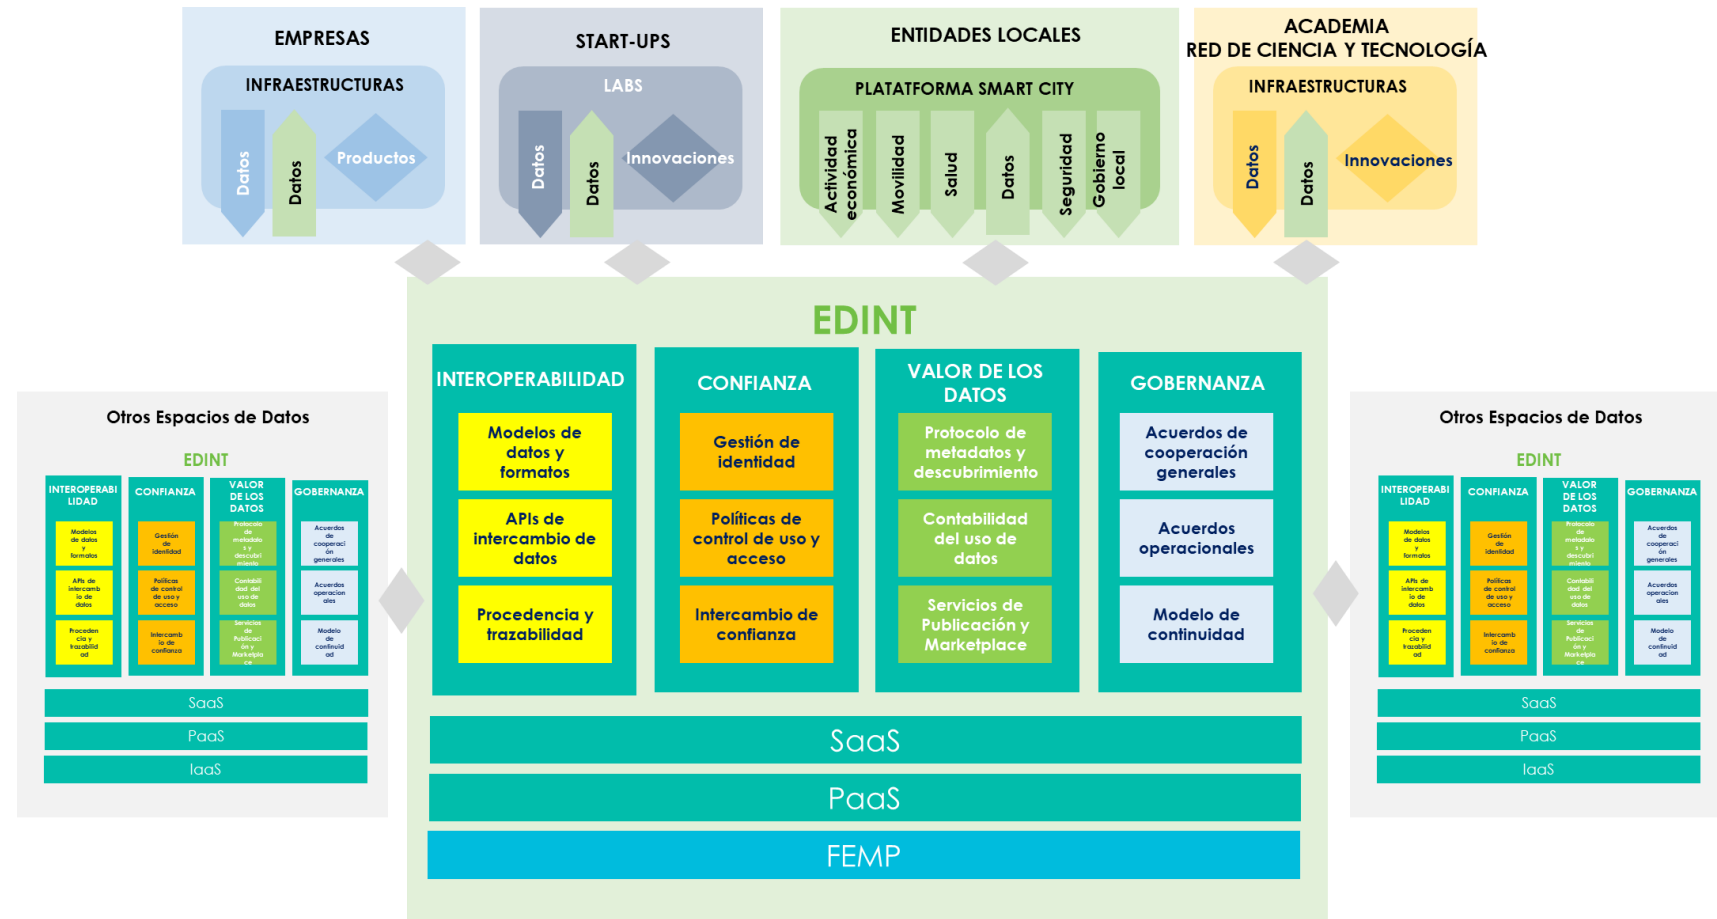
EMPRESAS
INFRAESTRUCTURAS
Datos
Datos
Productos

START-UPS
LABS
Datos
Datos
Innovaciones

ENTIDADES LOCALES
PLATAFORMA SMART CITY
Actividad económica
Movilidad
Salud
Datos
Seguridad
Gobierno local

ACADEMIA
RED DE CIENCIA Y TECNOLOGÍA
INFRAESTRUCTURAS
Datos
Datos
Innovaciones

Otros Espacios de Datos
EDINT
INTEROPERABILIDAD
Modelos de datos y formatos
APIs de intercambio de datos
Procedencia y trazabilidad
CONFIANZA
Gestión de identidad
Políticas de control de uso y acceso
Intercambio de confianza
VALOR DE LOS DATOS
Protocolo de metadatos y descubrimiento
Contabilidad del uso de datos
Servicios de Publicación y Marketplace
GOBERNANZA
Acuerdos de cooperación generales
Acuerdos operacionales
Modelo de continuidad
SaaS
PaaS
IaaS

EDINT
INTEROPERABILIDAD
Modelos de datos y formatos
APIs de intercambio de datos
Procedencia y trazabilidad
CONFIANZA
Gestión de identidad
Políticas de control de uso y acceso
Intercambio de confianza
VALOR DE LOS DATOS
Protocolo de metadatos y descubrimiento
Contabilidad del uso de datos
Servicios de Publicación y Marketplace
GOBERNANZA
Acuerdos de cooperación generales
Acuerdos operacionales
Modelo de continuidad
SaaS
PaaS
FEMP

Otros Espacios de Datos
EDINT
INTEROPERABILIDAD
Modelos de datos y formatos
APIs de intercambio de datos
Procedencia y trazabilidad
CONFIANZA
Gestión de identidad
Políticas de control de uso y acceso
Intercambio de confianza
VALOR DE LOS DATOS
Protocolo de metadatos y descubrimiento
Contabilidad del uso de datos
Servicios de Publicación y Marketplace
GOBERNANZA
Acuerdos de cooperación generales
Acuerdos operacionales
Modelo de continuidad
SaaS
PaaS
IaaS